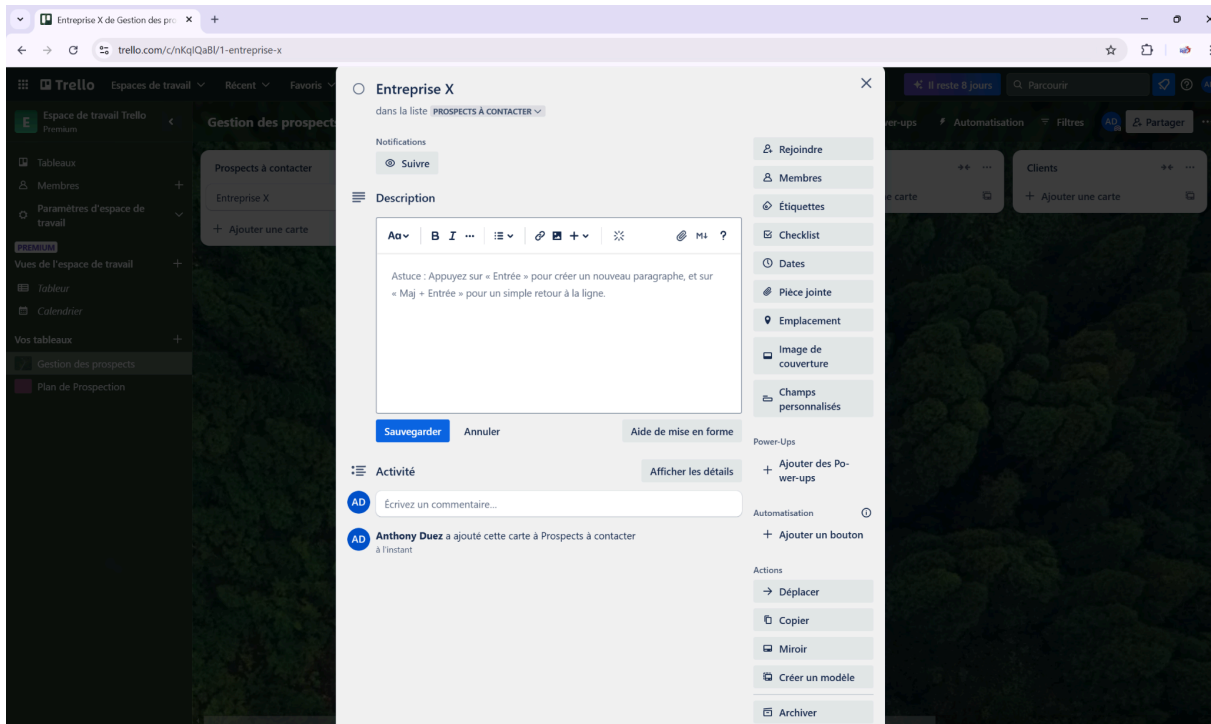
Entreprise X de Gestion des pro ×
+
trello.com/c/nKqIQaBl/1-entreprise-x

Trello Espaces de travail Récent Favoris
Il reste 8 jours
Parcourir

Espace de travail Trello
Premium
Gestion des prospects
Tableaux
Membres
Paramètres d'espace de travail
PREMIUM
Vues de l'espace de travail
Tableur
Calendrier
Vos tableaux
Gestion des prospects
Plan de Prospection

Prospects à contacter
Entreprise X
+ Ajouter une carte

wer-ups
Automatisation
Filtres
AD
Partager

carte
Clients
+ Ajouter une carte

Entreprise X
dans la liste PROSPECTS À CONTACTER

Notifications
Suivre

Description
Aa B I ··· M↓ ?
Astuce : Appuyez sur « Entrée » pour créer un nouveau paragraphe, et sur « Maj + Entrée » pour un simple retour à la ligne.
Sauvegarder
Annuler
Aide de mise en forme

Activité
Afficher les détails
AD
Écrivez un commentaire...
AD
Anthony Duez a ajouté cette carte à Prospects à contacter
à l'instant

Rejoindre
Membres
Étiquettes
Checklist
Dates
Pièce jointe
Emplacement
Image de couverture
Champs personnalisés
Power-Ups
+ Ajouter des Power-ups
Automatisation
+ Ajouter un bouton
Actions
Déplacer
Copier
Miroir
Créer un modèle
Archiver